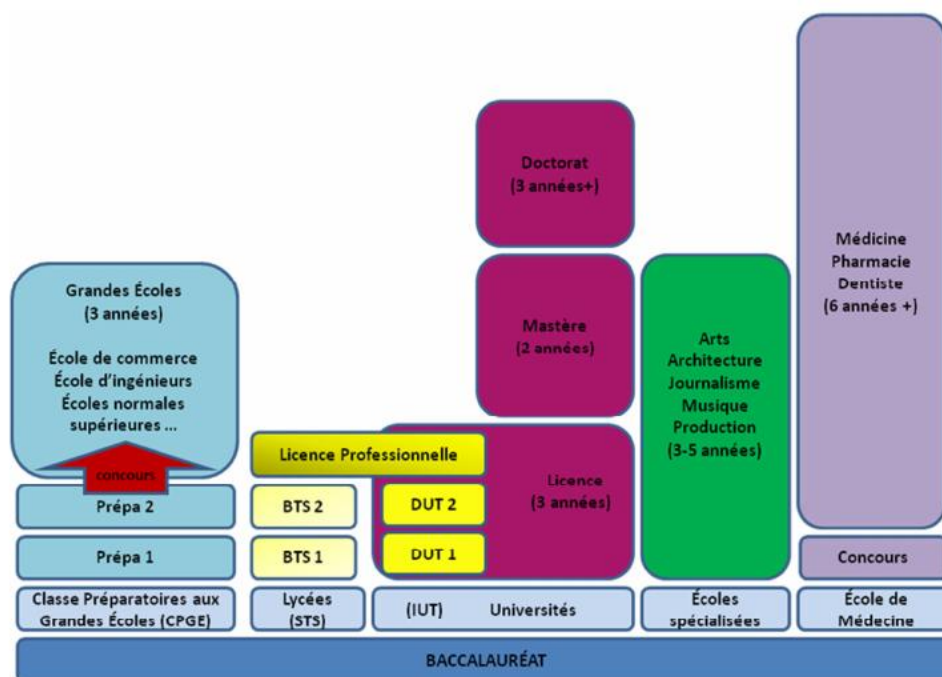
Doctorat
(3 années+)

Médicine
Pharmacie
Dentiste
(6 années +)

Grandes Écoles
(3 années)

École de commerce
École d'ingénieurs
Écoles normales
supérieures ...

Mastère
(2 années)

Arts
Architecture
Journalisme
Musique
Production
(3-5 années)

Licence Professionnelle

concours

Licence
(3 années)

Prépa 2

BTS 2

DUT 2

Prépa 1

BTS 1

DUT 1

Concours

Classe Préparatoires aux Grandes Écoles (CPGE)

Lycées
(STS)

(IUT) Universités

Écoles
spécialisées

École de
Médecine

BACCALAURÉAT